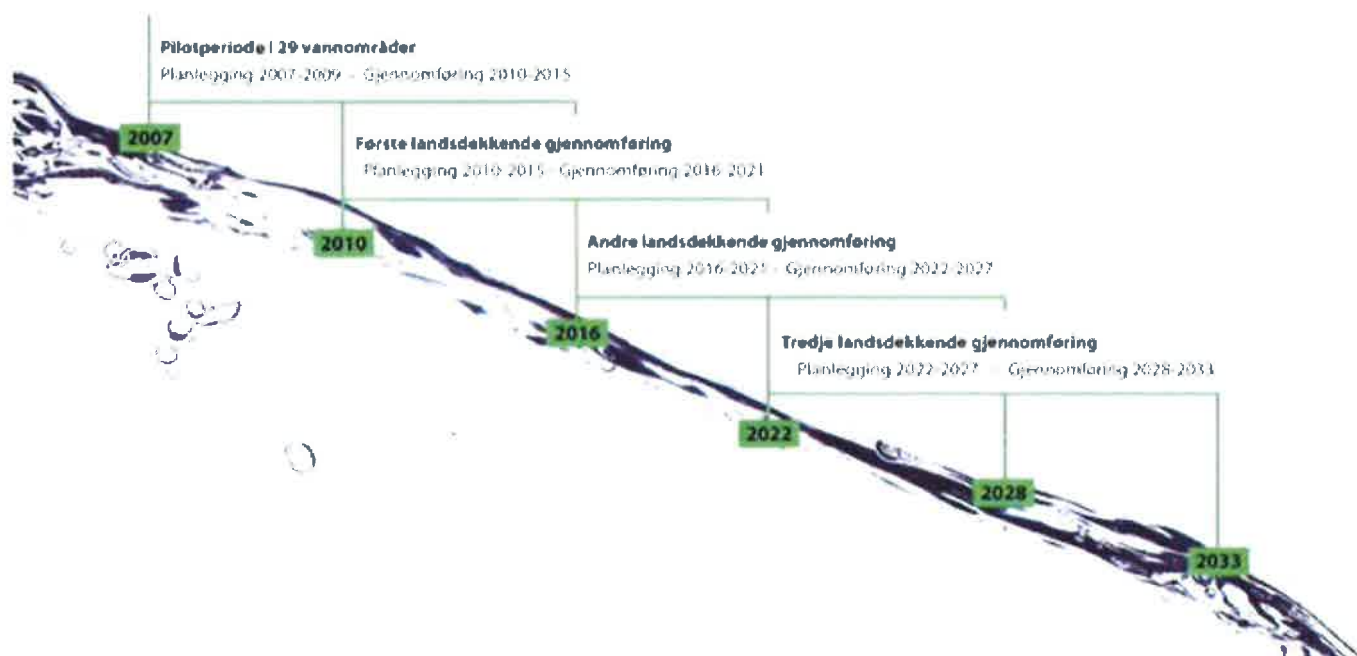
Pilotperiode i 29 vannområder
Planlegging 2007-2009 – Gjennomføring 2010-2015

2007

Første landsdekkende gjennomføring
Planlegging 2010-2015 – Gjennomføring 2016-2021

2010

Andre landsdekkende gjennomføring
Planlegging 2016-2021 – Gjennomføring 2022-2027

2016

Tredje landsdekkende gjennomføring
Planlegging 2022-2027 – Gjennomføring 2028-2033

2022

2028

2033